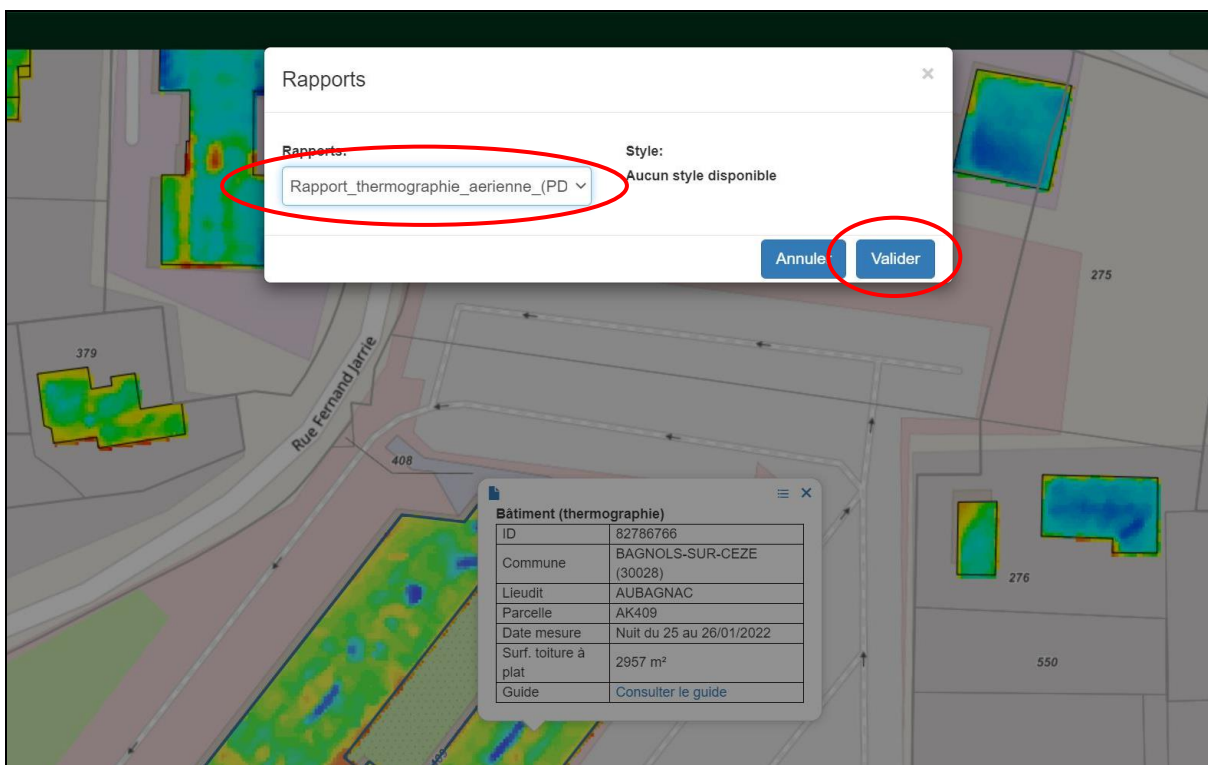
Rapports

×

Rapports:

Rapport_thermographie_aerienne_(PD

Style:

Aucun style disponible

Annuler

Valider

275

379

Rue Fernand Jarrie

408

Bâtiment (thermographie)

| ID | 82786766 |
|---|---|
| Commune | BAGNOLS-SUR-CEZE (30028) |
| Lieudit | AUBAGNAC |
| Parcelle | AK409 |
| Date mesure | Nuit du 25 au 26/01/2022 |
| Surf. toiture à plat | 2957 m² |
| Guide | Consulter le guide |

276

550

409